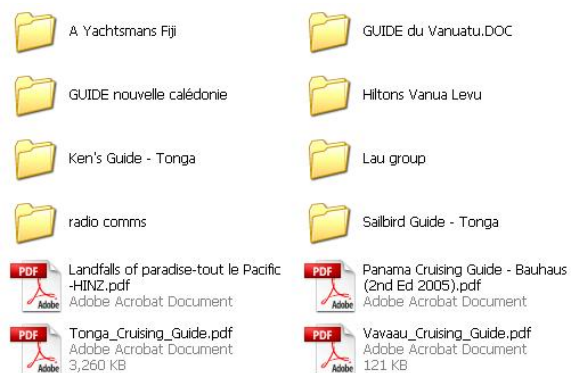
A Yachtsmans Fiji

GUIDE du Vanuatu.DOC

GUIDE nouvelle calédonie

Hiltons Vanua Levu

Ken's Guide - Tonga

Lau group

radio comms

Sailbird Guide - Tonga

PDF Adobe Landfalls of paradise-tout le Pacific -HINZ.pdf Adobe Acrobat Document

PDF Adobe Panama Cruising Guide - Bauhaus (2nd Ed 2005).pdf Adobe Acrobat Document

PDF Adobe Tonga_Cruising_Guide.pdf Adobe Acrobat Document 3,260 KB

PDF Adobe Vavaau_Cruising_Guide.pdf Adobe Acrobat Document 121 KB